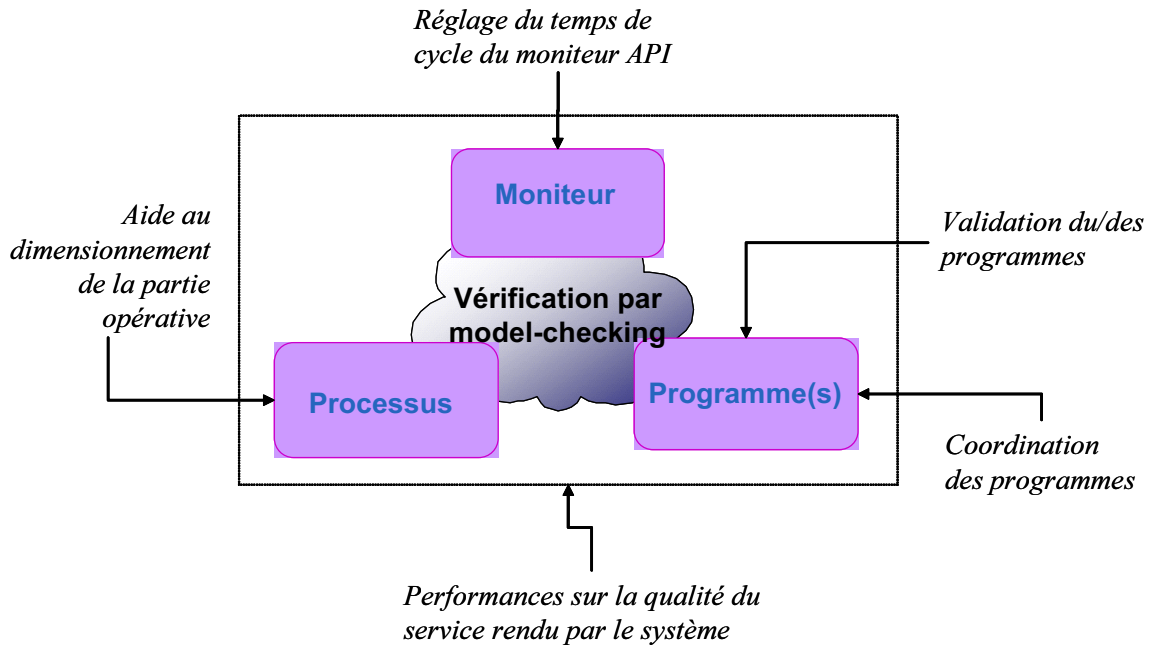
Réglage du temps de cycle du moniteur API

Moniteur

Aide au dimensionnement de la partie opérative

Validation du/des programmes

Vérification par model-checking

Processus

Programme(s)

Coordination des programmes

Performances sur la qualité du service rendu par le système